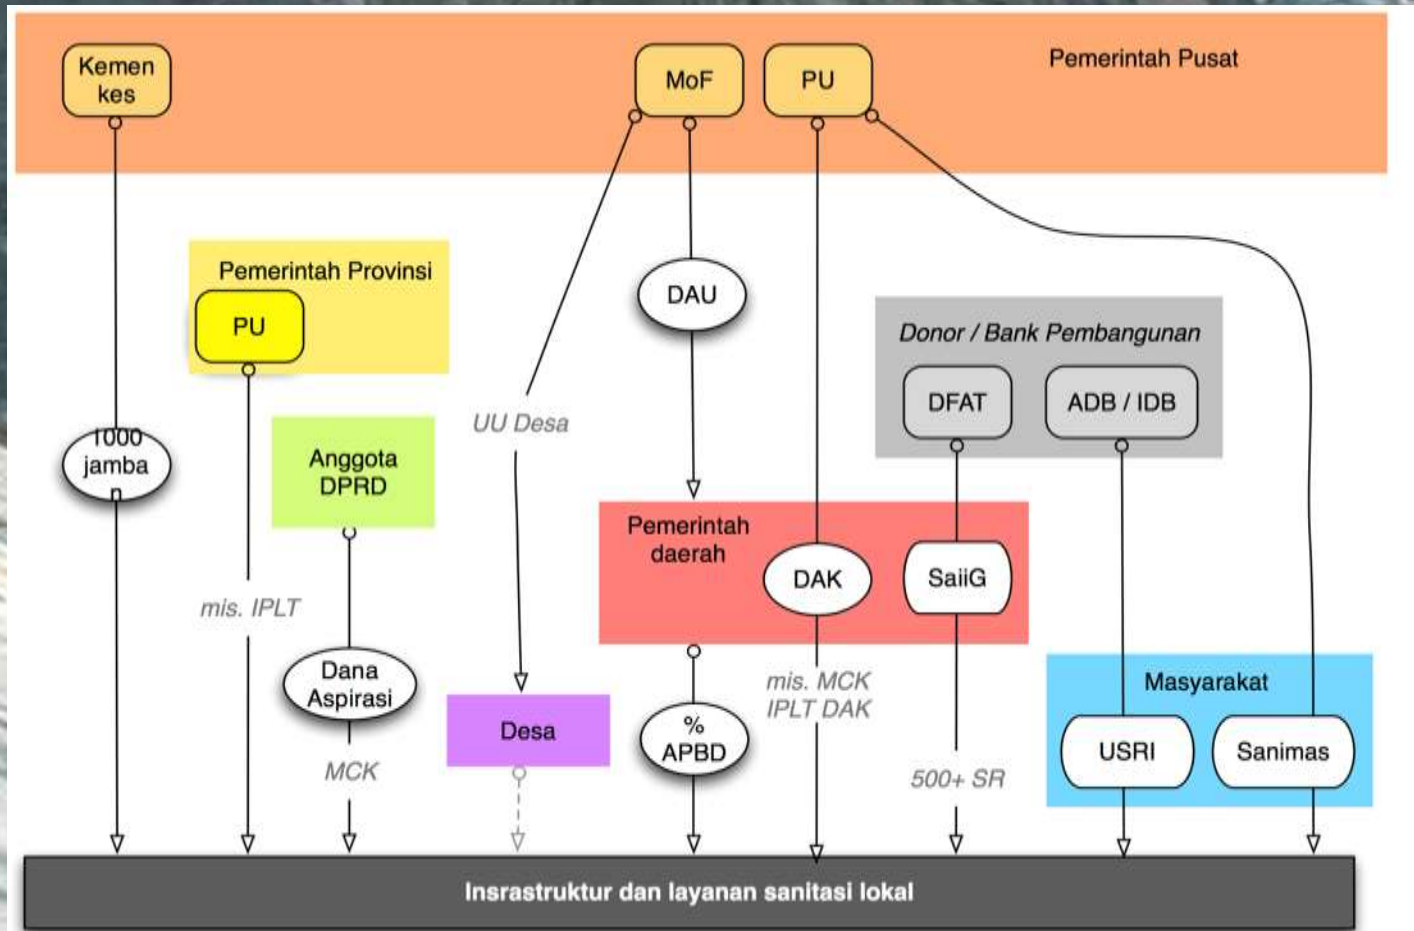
Kemenkes

MoF

PU

Pemerintah Pusat

Pemerintah Provinsi

PU

DAU

Donor / Bank Pembangunan

DFAT

ADB / IDB

UU Desa

1000 jamban

Anggota DPRD

Pemerintah daerah

DAK

SaiiG

mis. IPLT

Dana Aspirasi

Desa

%
APBD

mis. MCK
IPLT DAK

Masyarakat

USRI

Sanimas

MCK

500+ SR

Insrastruktur dan layanan sanitasi lokal